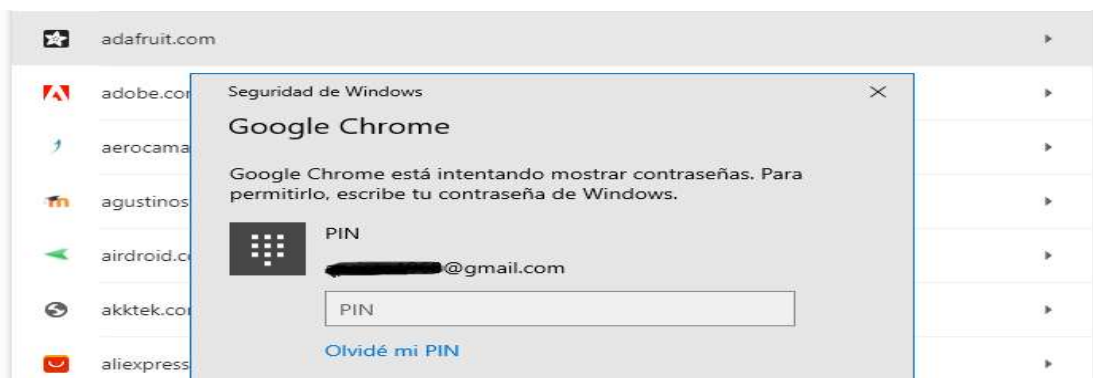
adafruit.com

adobe.cor

aerocama

agustinos

airdroid.c

akktek.cor

aliexpress

Seguridad de Windows

×

Google Chrome

Google Chrome está intentando mostrar contraseñas. Para permitirlo, escribe tu contraseña de Windows.

PIN

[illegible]@gmail.com

PIN

Olvidé mi PIN